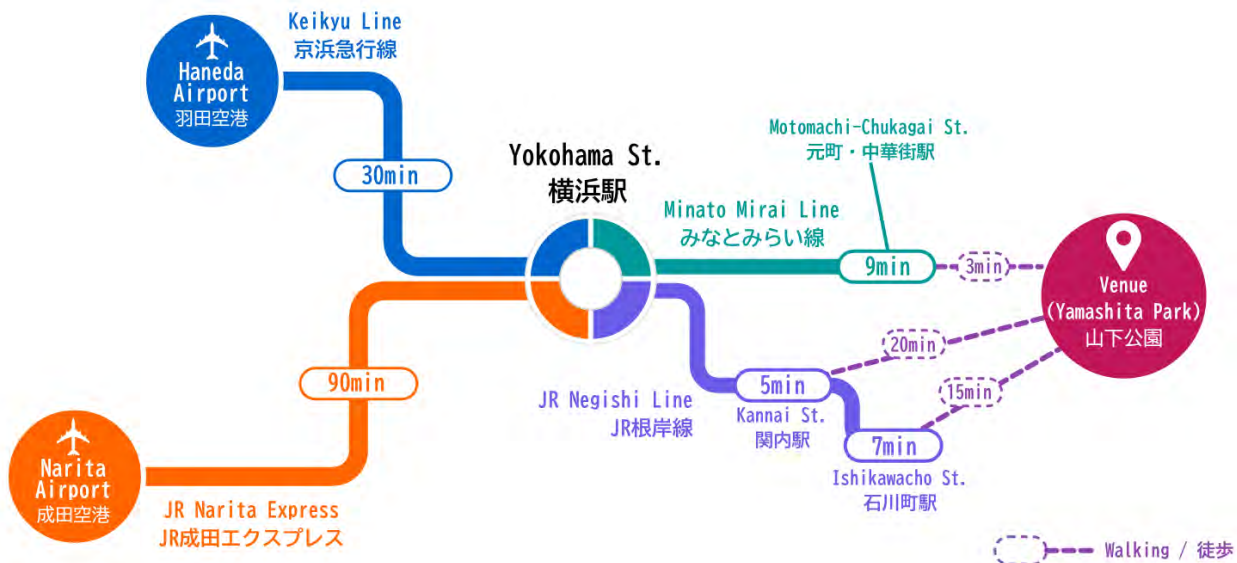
Keikyu Line
京浜急行線

Haneda Airport
羽田空港

30min

Yokohama St.
横浜駅

Motomachi-Chukagai St.
元町・中華街駅

Minato Mirai Line
みなとみらい線

9min

3min

Venue
(Yamashita Park)
山下公園

20min

90min

5min
Kannai St.
関内駅

15min

JR Negishi Line
JR根岸線

7min

Ishikawacho St.
石川町駅

Narita Airport
成田空港

JR Narita Express
JR成田エクスプレス

Walking / 徒歩